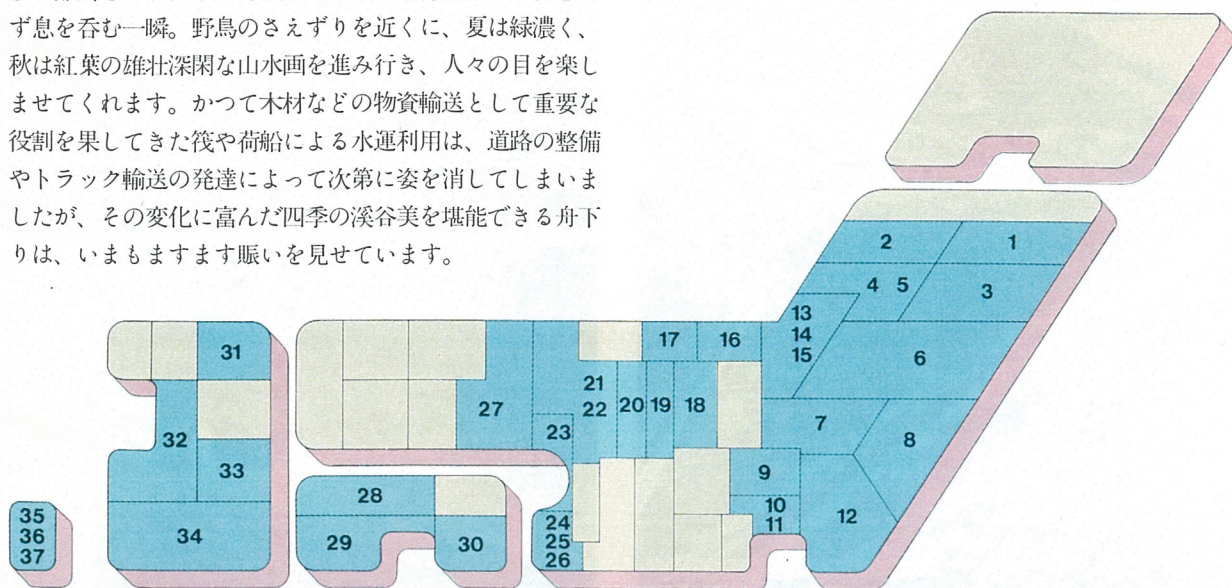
ず息を呑む一瞬。野鳥のさえずりを近くに、夏は緑濃く、秋は紅葉の雄壮深閑な山水画を進み行き、人々の目を楽しませてくれます。かつて木材などの物資輸送として重要な役割を果してきた筏や荷船による水運利用は、道路の整備やトラック輸送の発達によって次第に姿を消してしまいましたが、その変化に富んだ四季の渓谷美を堪能できる舟下りは、いまもますます賑いを見せています。

2 1 4 5 3 13 14 15 6 17 16 31 21 22 20 19 18 27 7 8 23 32 33 9 28 10 11 12 35 36 37 34 29 30 24 25 26